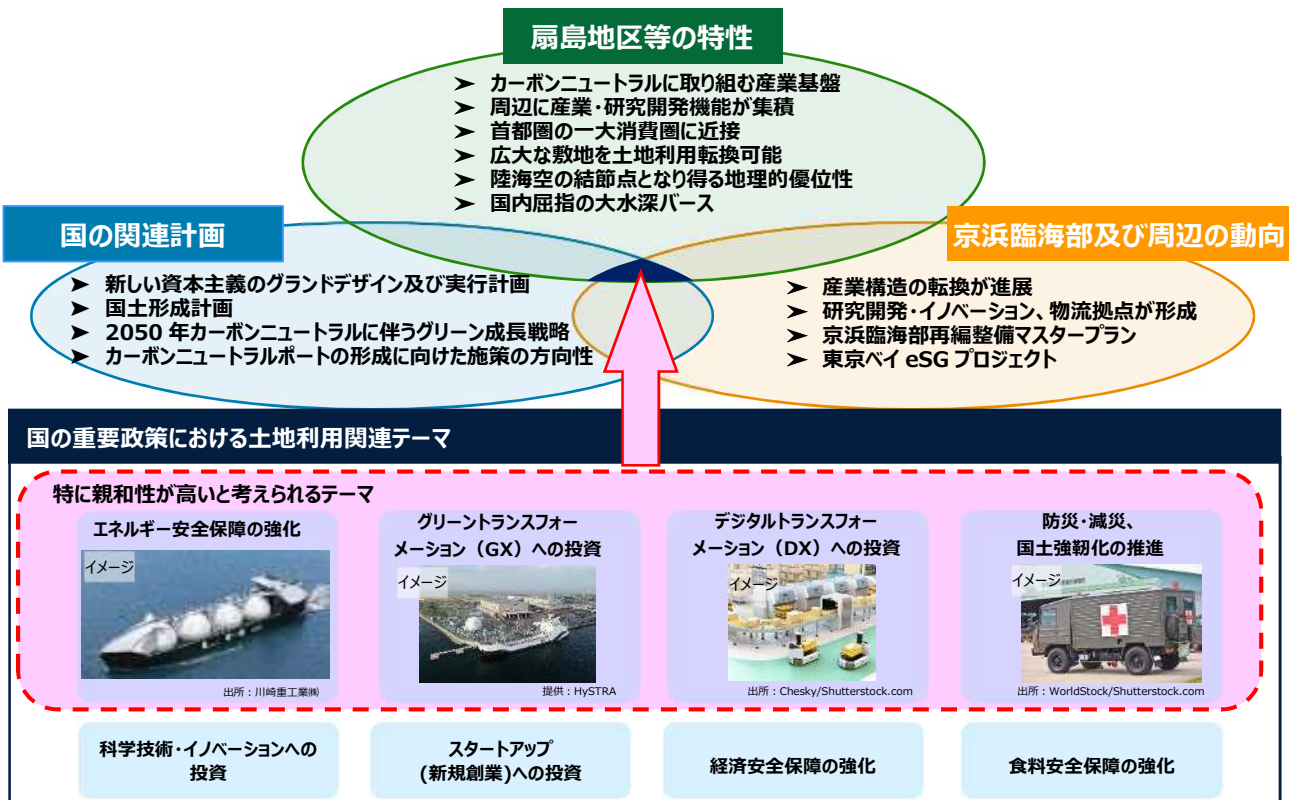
扇島地区等の特性

➤ カーボンニュートラルに取り組む産業基盤
➤ 周辺に産業・研究開発機能が集積
➤ 首都圏の一大消費圏に近接
➤ 広大な敷地を土地利用転換可能
➤ 陸海空の結節点となり得る地理的優位性
➤ 国内屈指の大水深バース

国の関連計画

➤ 新しい資本主義のグランドデザイン及び実行計画
➤ 国土形成計画
➤ 2050 年カーボンニュートラルに伴うグリーン成長戦略
➤ カーボンニュートラルポートの形成に向けた施策の方向性

京浜臨海部及び周辺の動向

➤ 産業構造の転換が進展
➤ 研究開発・イノベーション、物流拠点が形成
➤ 京浜臨海部再編整備マスタープラン
➤ 東京ベイ eSG プロジェクト

国の重要政策における土地利用関連テーマ

特に親和性が高いと考えられるテーマ

エネルギー安全保障の強化
イメージ
出所：川崎重工業㈱

グリーントランスフォーメーション（GX）への投資
イメージ
提供：HySTRA

デジタルトランスフォーメーション（DX）への投資
イメージ
出所：Chesky/Shutterstock.com

防災・減災、国土強靭化の推進
イメージ
出所：WorldStock/Shutterstock.com

科学技術・イノベーションへの投資

スタートアップ（新規創業）への投資

経済安全保障の強化

食料安全保障の強化